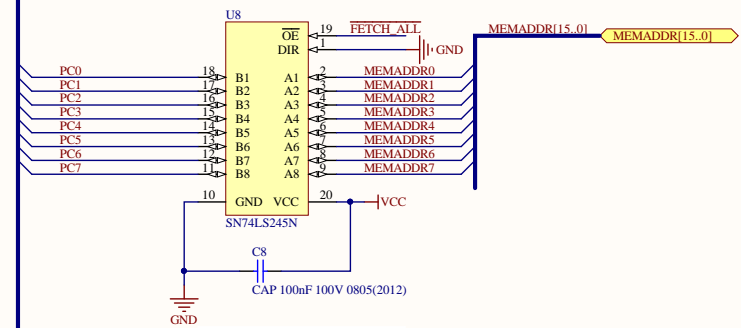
U8

$\overline{OE}$ 19 $\overline{FETCH\_ALL}$

DIR 1 GND

MEMADDR[15..0]

MEMADDR[15..0]

PC0 18 B1 A1 2 MEMADDR0

PC1 17 B2 A2 3 MEMADDR1

PC2 16 B3 A3 4 MEMADDR2

PC3 15 B4 A4 5 MEMADDR3

PC4 14 B5 A5 6 MEMADDR4

PC5 13 B6 A6 7 MEMADDR5

PC6 12 B7 A7 8 MEMADDR6

PC7 11 B8 A8 9 MEMADDR7

10 GND VCC 20 VCC

SN74LS245N

C8

CAP 100nF 100V 0805(2012)

GND